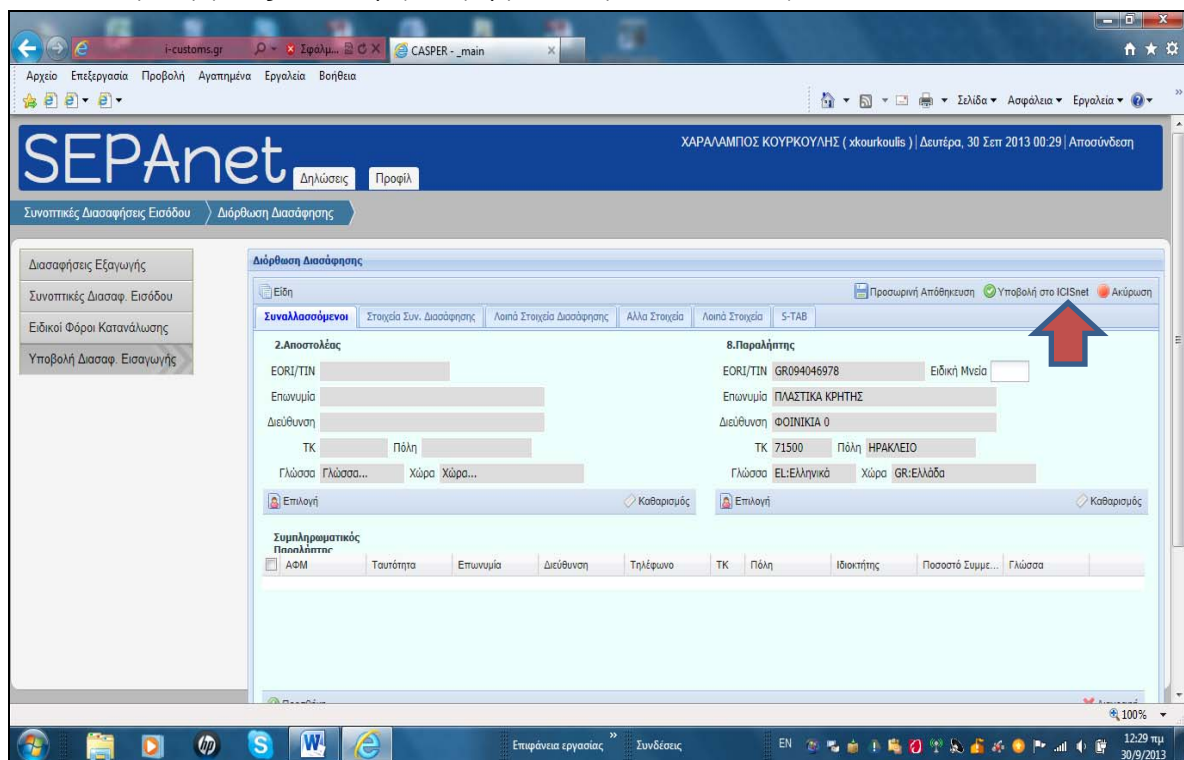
i-customs.gr Σφάλμ... CASPER - _main

Αρχείο Επεξεργασία Προβολή Αγαπημένα Εργαλεία Βοήθεια

Σελίδα ▾ Ασφάλεια ▾ Εργαλεία ▾

SEPAnet Δηλώσεις Προφίλ

ΧΑΡΑΛΑΜΠΟΣ ΚΟΥΡΚΟΥΛΗΣ ( xkourkoulis ) | Δευτέρα, 30 Σεπ 2013 00:29 | Αποσύνδεση

Συνοπτικές Διασαφήσεις Εισόδου 〉 Διόρθωση Διασάφησης

Διασαφήσεις Εξαγωγής
Συνοπτικές Διασαφ. Εισόδου
Ειδικοί Φόροι Κατανάλωσης
Υποβολή Διασαφ. Εισαγωγής

Διόρθωση Διασάφησης

Είδη

Προσωρινή Αποθήκευση Υποβολή στο ICISnet Ακύρωση

Συναλλασσόμενοι | Στοιχεία Συν. Διασάφησης | Λοιπά Στοιχεία Διασάφησης | Άλλα Στοιχεία | Λοιπά Στοιχεία | S-TAB

2.Αποστολέας
EORI/TIN
Επωνυμία
Διεύθυνση
ΤΚ Πόλη
Γλώσσα Γλώσσα... Χώρα Χώρα...
Επιλογή Καθαρισμός

8.Παραλήπτης
EORI/TIN GR094046978 Ειδική Μνεία
Επωνυμία ΠΛΑΣΤΙΚΑ ΚΡΗΤΗΣ
Διεύθυνση ΦΟΙΝΙΚΙΑ 0
ΤΚ 71500 Πόλη ΗΡΑΚΛΕΙΟ
Γλώσσα EL:Ελληνικά Χώρα GR:Ελλάδα
Επιλογή Καθαρισμός

Συμπληρωματικός Παραλήπτης

| ΑΦΜ | Ταυτότητα | Επωνυμία | Διεύθυνση | Τηλέφωνο | ΤΚ | Πόλη | Ιδιοκτήτης | Ποσοστό Συμμε... | Γλώσσα |
|---|---|---|---|---|---|---|---|---|---|

100%

Επιφάνεια εργασίας Συνδέσεις EN 12:29 πμ 30/9/2013